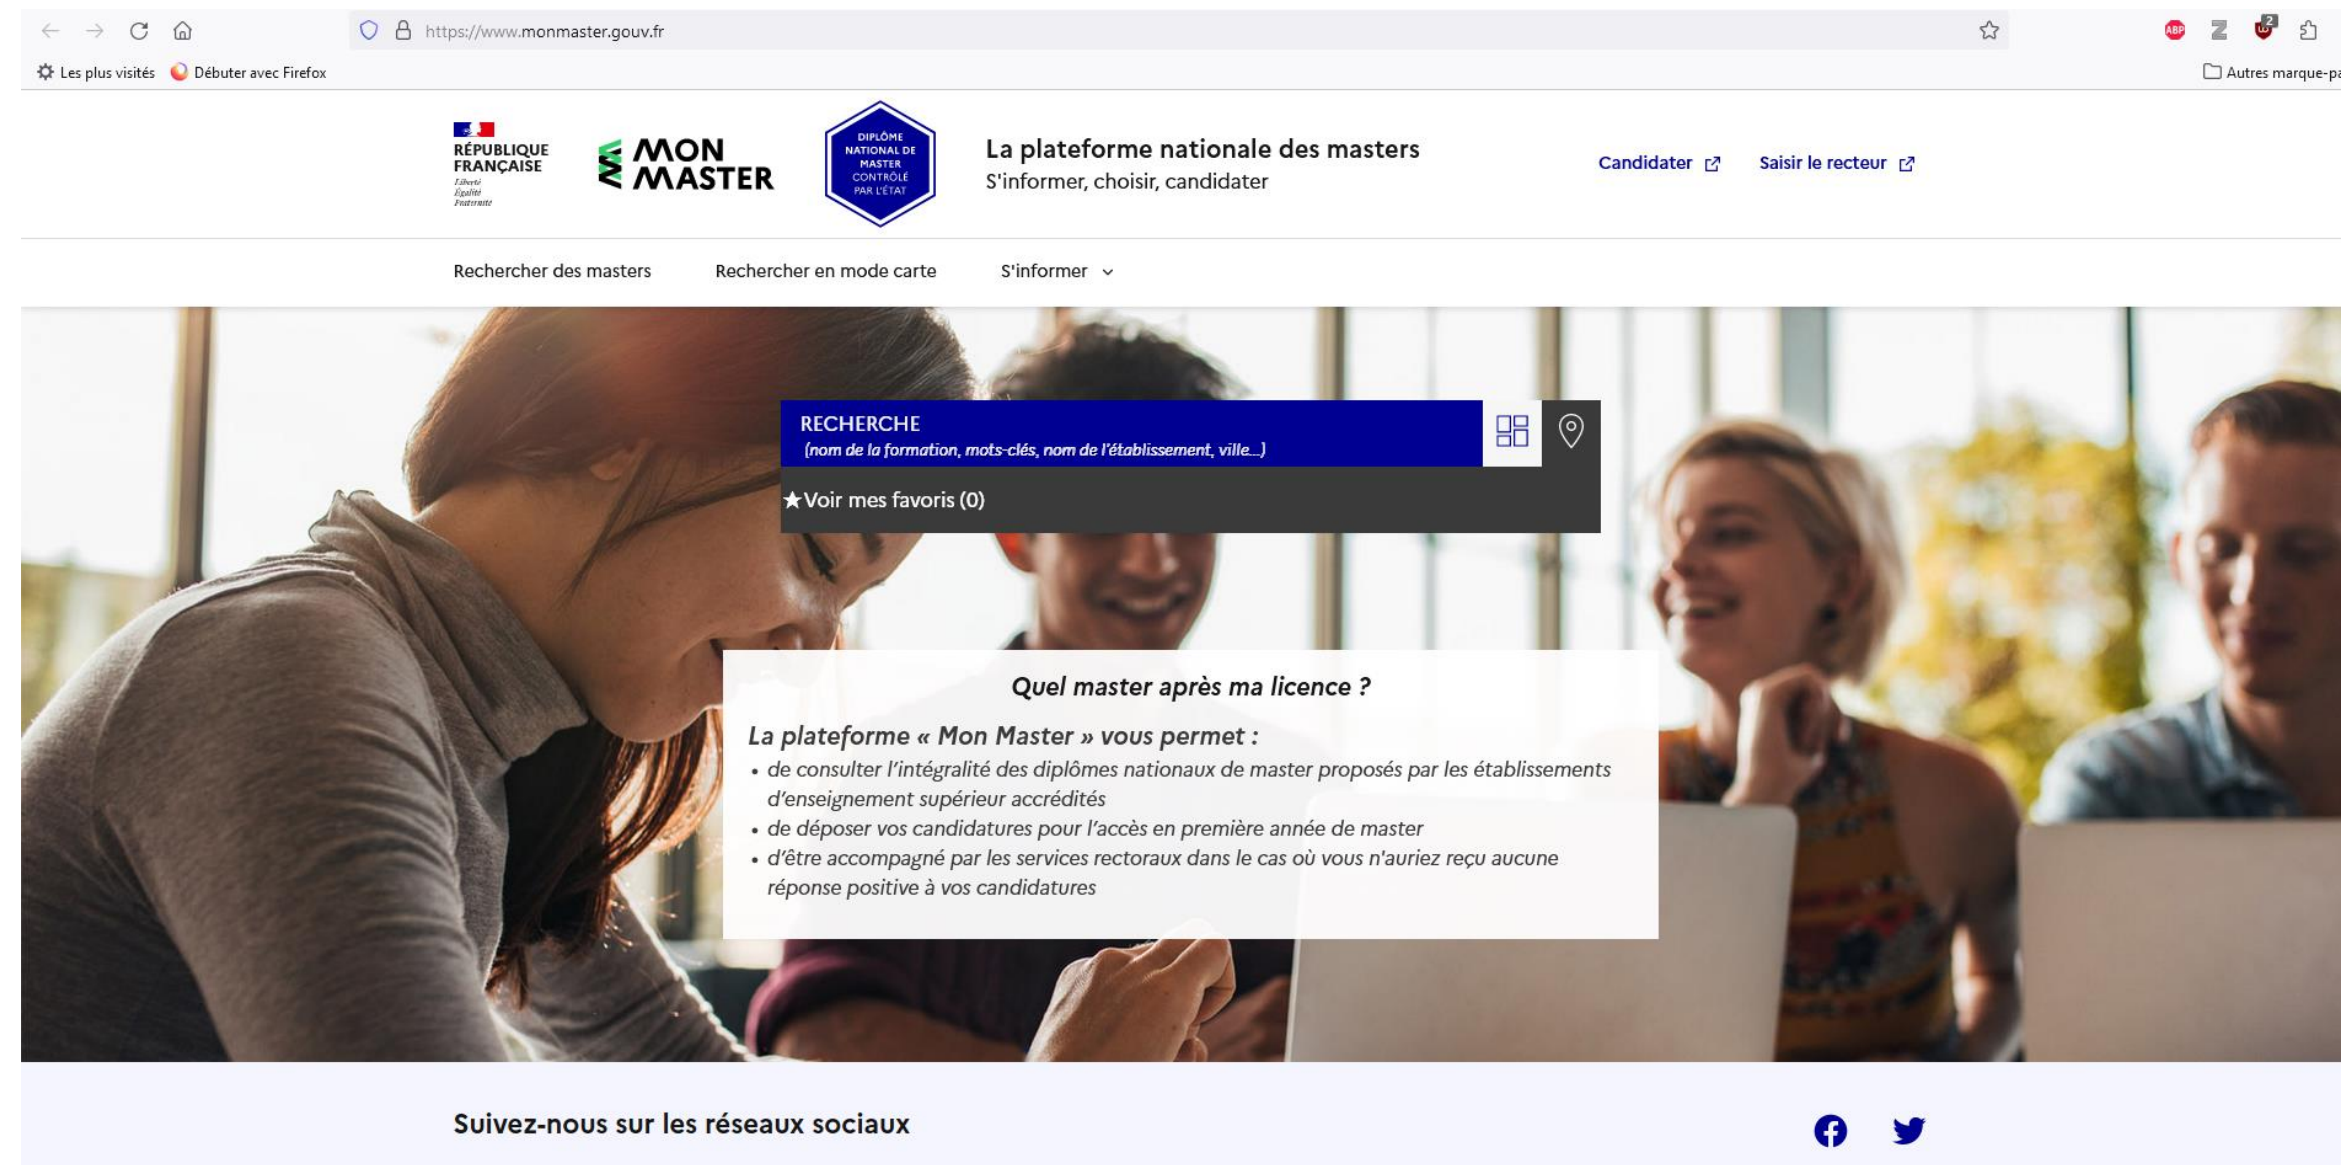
https://www.monmaster.gouv.fr

Les plus visités Débuter avec Firefox Autres marque-pa

RÉPUBLIQUE FRANÇAISE
Liberté
Égalité
Fraternité

MON MASTER

DIPLÔME NATIONAL DE MASTER CONTRÔLÉ PAR L'ÉTAT

La plateforme nationale des masters
S'informer, choisir, candidater

Candidater Saisir le recteur

Rechercher des masters Rechercher en mode carte S'informer

RECHERCHE
(nom de la formation, mots-clés, nom de l'établissement, ville...)

★Voir mes favoris (0)

Quel master après ma licence ?

La plateforme « Mon Master » vous permet :
• de consulter l'intégralité des diplômes nationaux de master proposés par les établissements d'enseignement supérieur accrédités
• de déposer vos candidatures pour l'accès en première année de master
• d'être accompagné par les services rectoraux dans le cas où vous n'auriez reçu aucune réponse positive à vos candidatures

Suivez-nous sur les réseaux sociaux